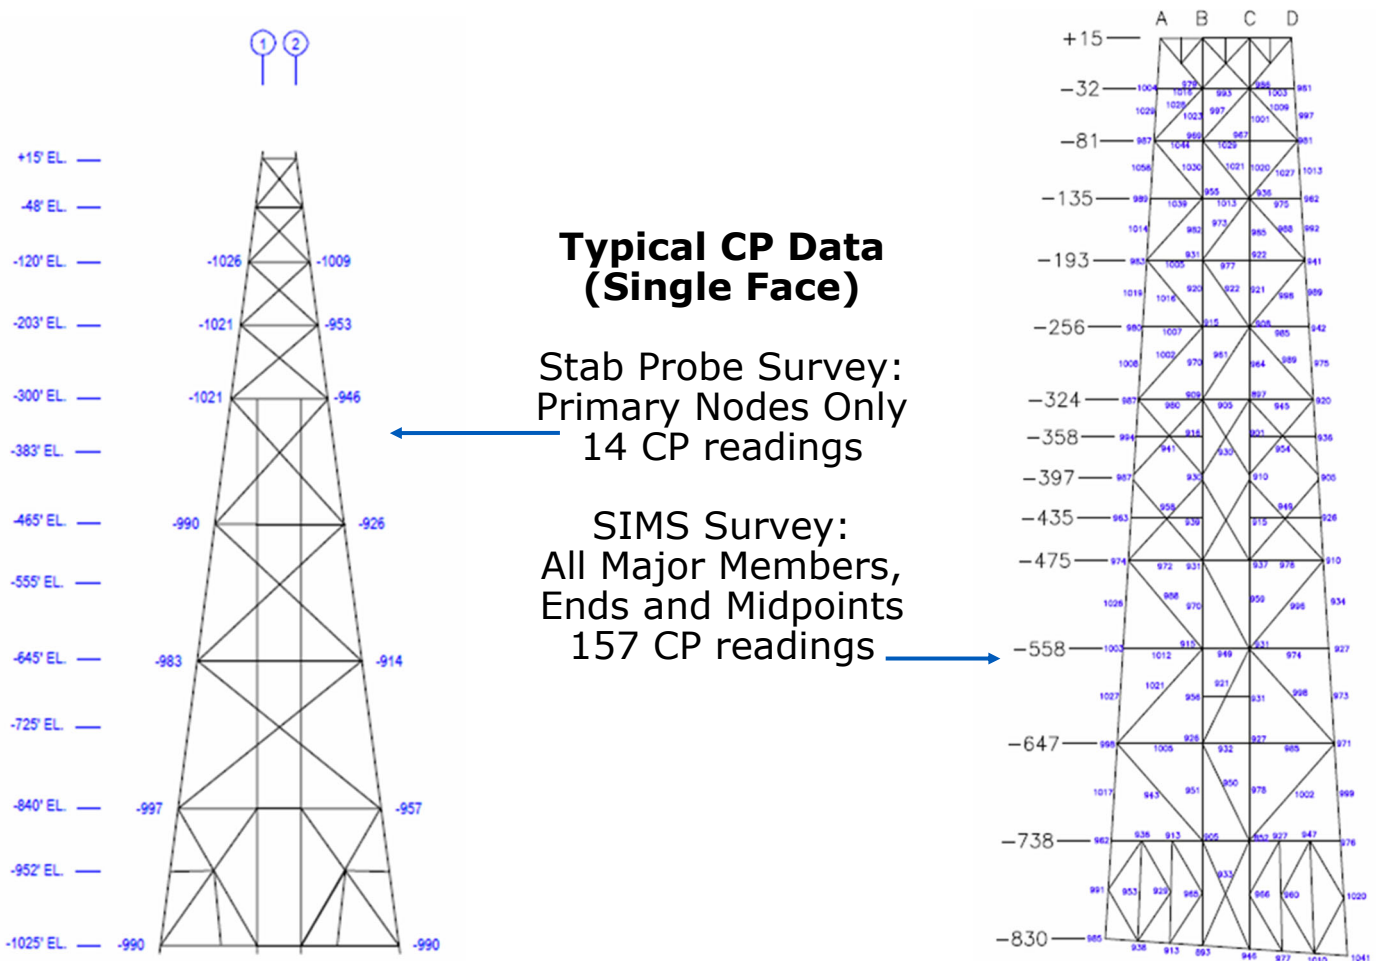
1 2

+15' EL.
-48' EL.
-120' EL.
-203' EL.
-300' EL.
-383' EL.
-465' EL.
-555' EL.
-645' EL.
-725' EL.
-840' EL.
-952' EL.
-1025' EL.

-1026 -1009
-1021 -953
-1021 -946
-990 -926
-983 -914
-997 -957
-990 -990

Typical CP Data (Single Face)

Stab Probe Survey: Primary Nodes Only 14 CP readings

SIMS Survey: All Major Members, Ends and Midpoints 157 CP readings

A B C D
+15
-32
-81
-135
-193
-256
-324
-358
-397
-435
-475
-558
-647
-738
-830

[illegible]